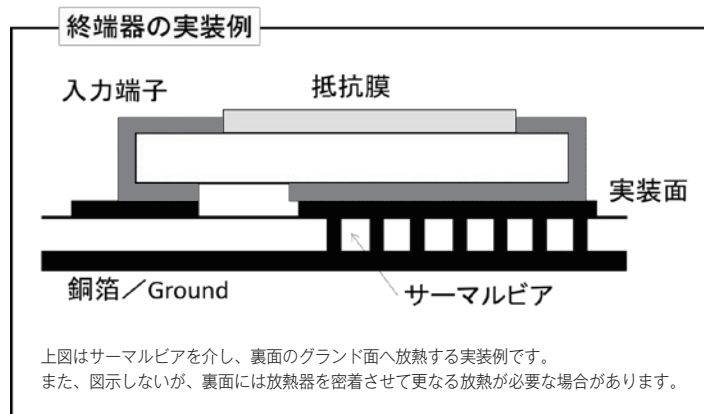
終端器の実装例

入力端子

抵抗膜

実装面

銅箔／Ground

サーマルビア

上図はサーマルビアを介し、裏面のグランド面へ放熱する実装例です。
また、図示しないが、裏面には放熱器を密着させて更なる放熱が必要な場合があります。